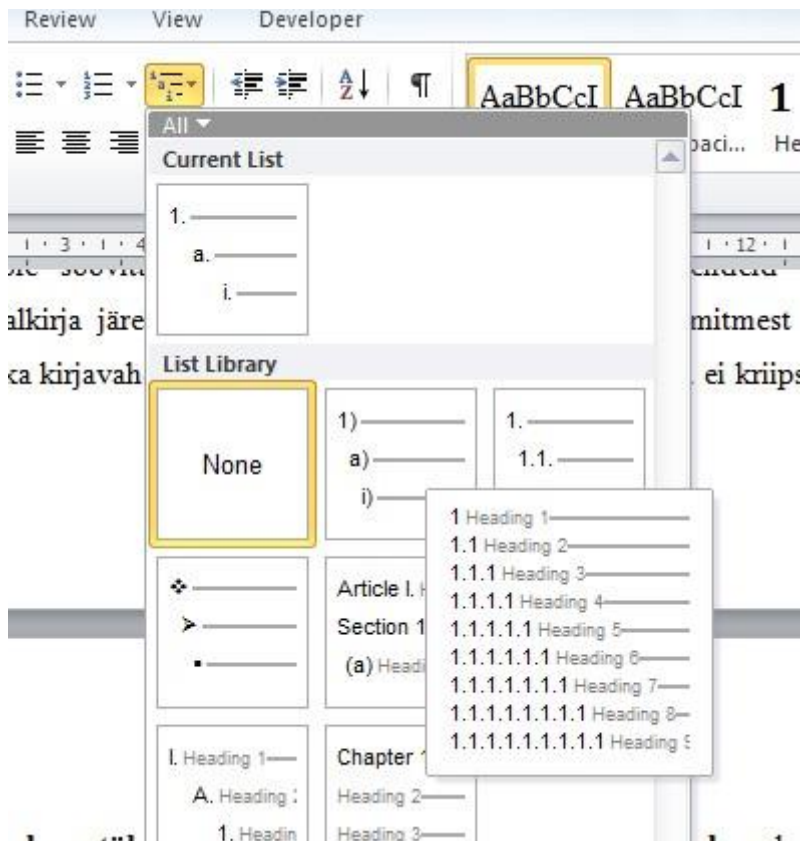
Review View Developer

AaBbCcI AaBbCcI 1

paci... He

All

Current List

1.
a.
i.

alkirja järe
ka kirjavah

mitmest
ei kriips

List Library

None

1)
a)
i)

1.
1.1.

1 Heading 1
1.1 Heading 2
1.1.1 Heading 3
1.1.1.1 Heading 4
1.1.1.1.1 Heading 5
1.1.1.1.1.1 Heading 6
1.1.1.1.1.1.1 Heading 7
1.1.1.1.1.1.1.1 Heading 8
1.1.1.1.1.1.1.1.1 Heading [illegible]

Article I. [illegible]
Section 1
(a) Headi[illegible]

I. Heading 1
A. Heading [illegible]
1. Headin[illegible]

Chapter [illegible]
Heading 2
Heading 3